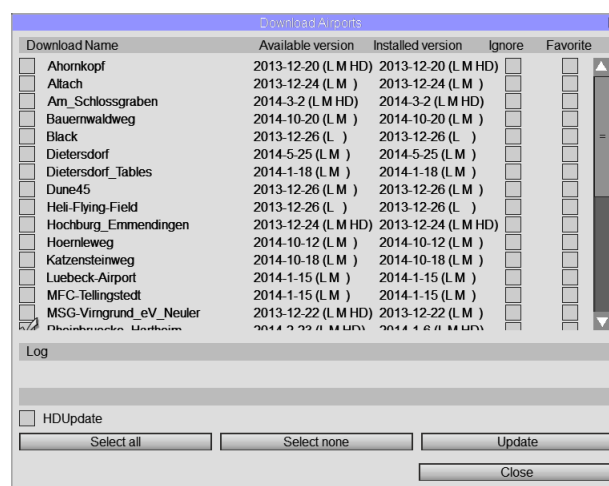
Download Airports

| Download Name | Available version | Installed version | Ignore | Favorite |
|---|---|---|---|---|
| Ahornkopf | 2013-12-20 (L M HD) | 2013-12-20 (L M HD) | | |
| Altach | 2013-12-24 (L M ) | 2013-12-24 (L M ) | | |
| Am_Schlossgraben | 2014-3-2 (L M HD) | 2014-3-2 (L M HD) | | |
| Bauernwaldweg | 2014-10-20 (L M ) | 2014-10-20 (L M ) | | |
| Black | 2013-12-26 (L ) | 2013-12-26 (L ) | | |
| Dietersdorf | 2014-5-25 (L M ) | 2014-5-25 (L M ) | | |
| Dietersdorf_Tables | 2014-1-18 (L M ) | 2014-1-18 (L M ) | | |
| Dune45 | 2013-12-26 (L M ) | 2013-12-26 (L M ) | | |
| Heli-Flying-Field | 2013-12-26 (L ) | 2013-12-26 (L ) | | |
| Hochburg_Emmendingen | 2013-12-24 (L M HD) | 2013-12-24 (L M HD) | | |
| Hoernleweg | 2014-10-12 (L M ) | 2014-10-12 (L M ) | | |
| Katzensteinweg | 2014-10-18 (L M ) | 2014-10-18 (L M ) | | |
| Luebeck-Airport | 2014-1-15 (L M ) | 2014-1-15 (L M ) | | |
| MFC-Tellingstedt | 2014-1-15 (L M ) | 2014-1-15 (L M ) | | |
| MSG-Virngrund_eV_Neuler | 2013-12-22 (L M HD) | 2013-12-22 (L M ) | | |
| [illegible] | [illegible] | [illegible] | | |

Log

HDUpdate

Select all
Select none
Update
Close